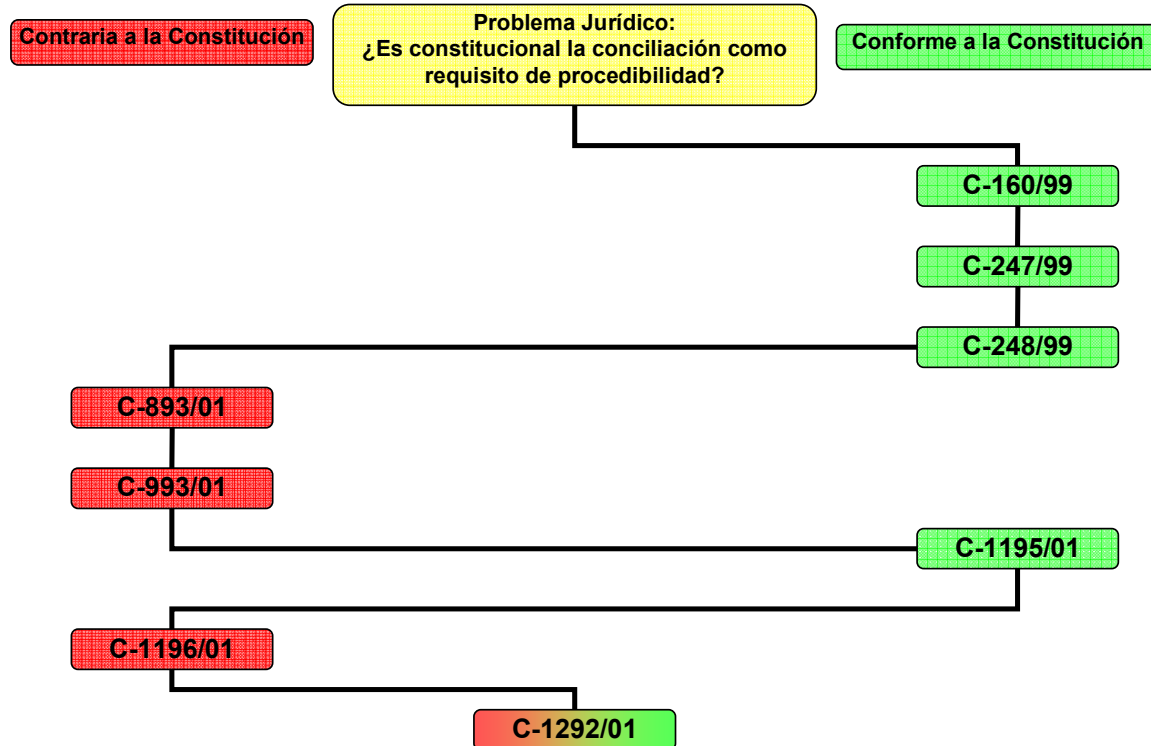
Contraria a la Constitución

Problema Jurídico:
¿Es constitucional la conciliación como requisito de procedibilidad?

Conforme a la Constitución

C-160/99

C-247/99

C-248/99

C-893/01

C-993/01

C-1195/01

C-1196/01

C-1292/01